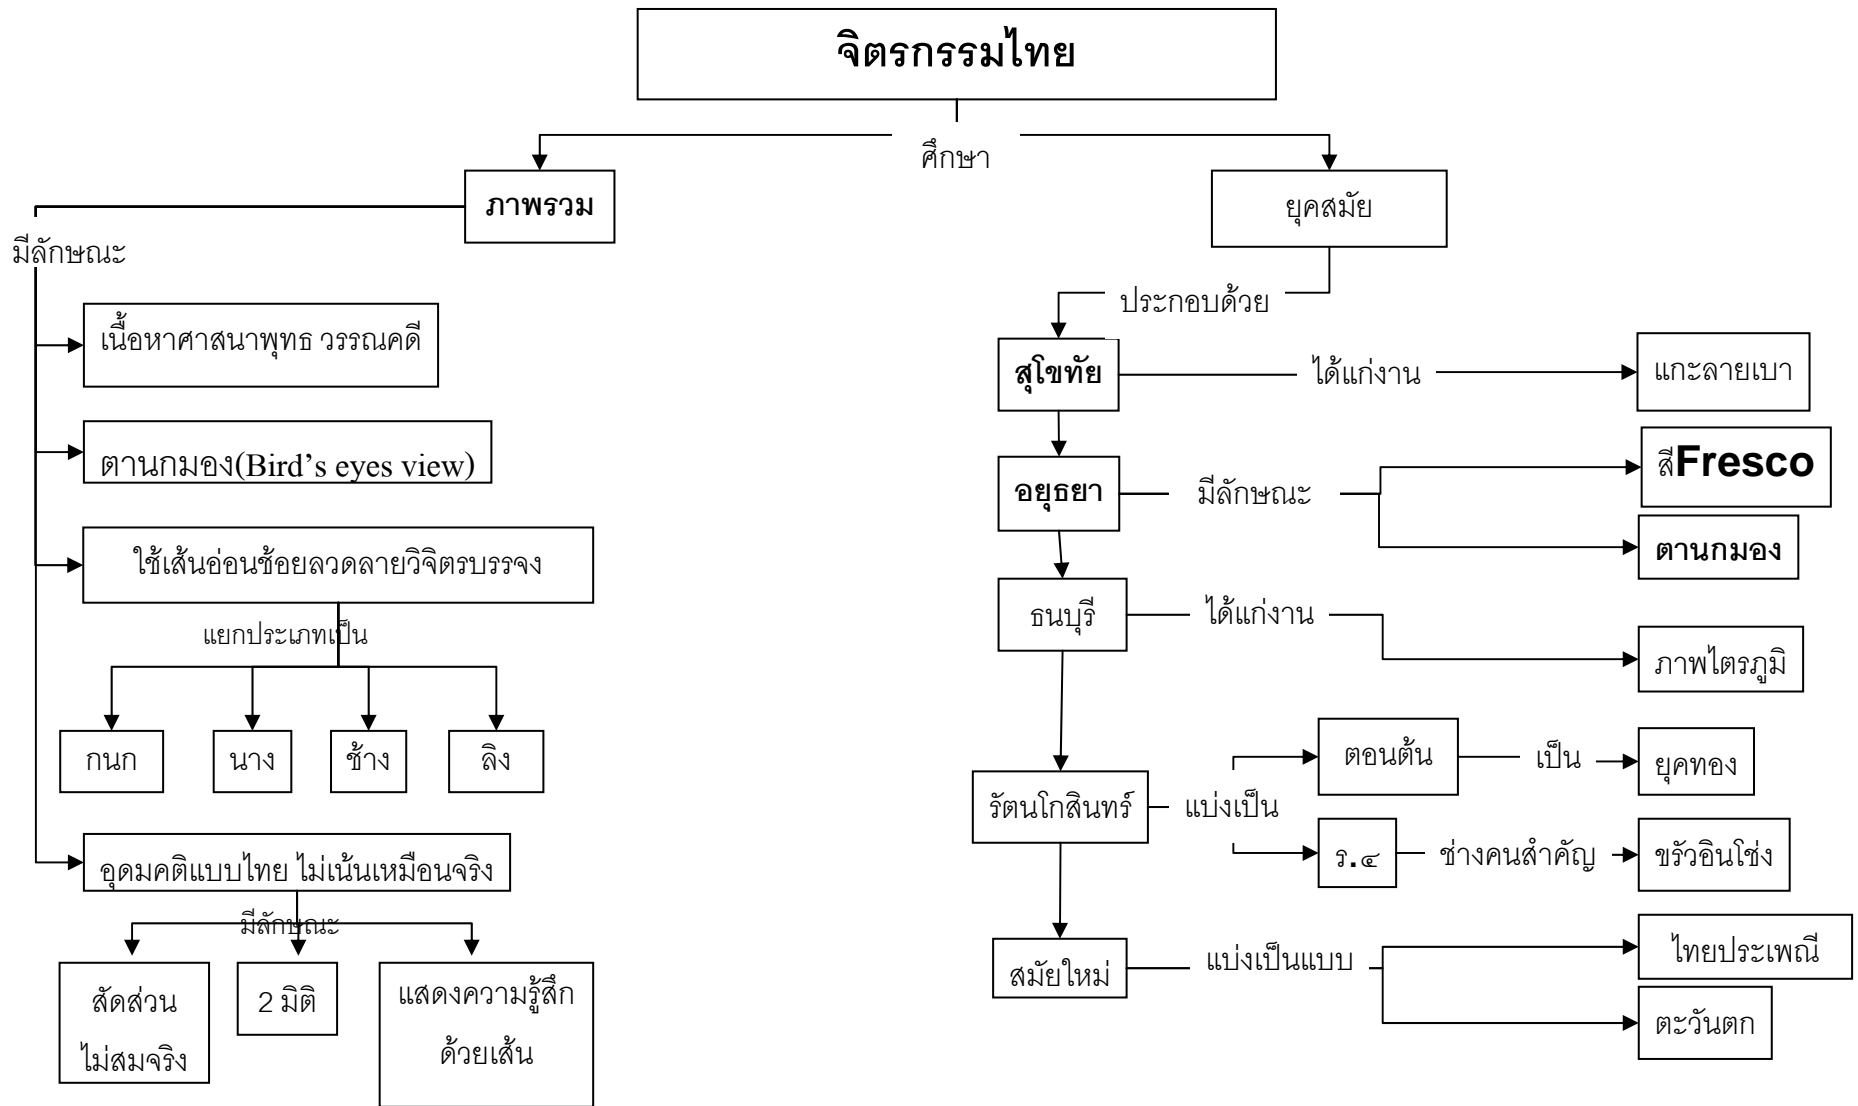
จิตรกรรมไทย

ศึกษา

ภาพรวม

มีลักษณะ

เนื้อหาศาสนาพุทธ วรรณคดี

ตานกมอง(Bird’s eyes view)

ใช้เส้นอ่อนช้อยลวดลายวิจิตรบรรจง

แยกประเภทเป็น

กนก

นาง

ช้าง

ลิง

อุดมคติแบบไทย ไม่เน้นเหมือนจริง

มีลักษณะ

สัดส่วน ไม่สมจริง

2 มิติ

แสดงความรู้สึก ด้วยเส้น

ยุคสมัย

ประกอบด้วย

สุโขทัย

ได้แก่งาน

แกะลายเบา

อยุธยา

มีลักษณะ

สีFresco

ตานกมอง

ธนบุรี

ได้แก่งาน

ภาพไตรภูมิ

รัตนโกสินทร์

แบ่งเป็น

ตอนต้น

เป็น

ยุคทอง

ร.๔

ช่างคนสำคัญ

ขรัวอินโข่ง

สมัยใหม่

แบ่งเป็นแบบ

ไทยประเพณี

ตะวันตก